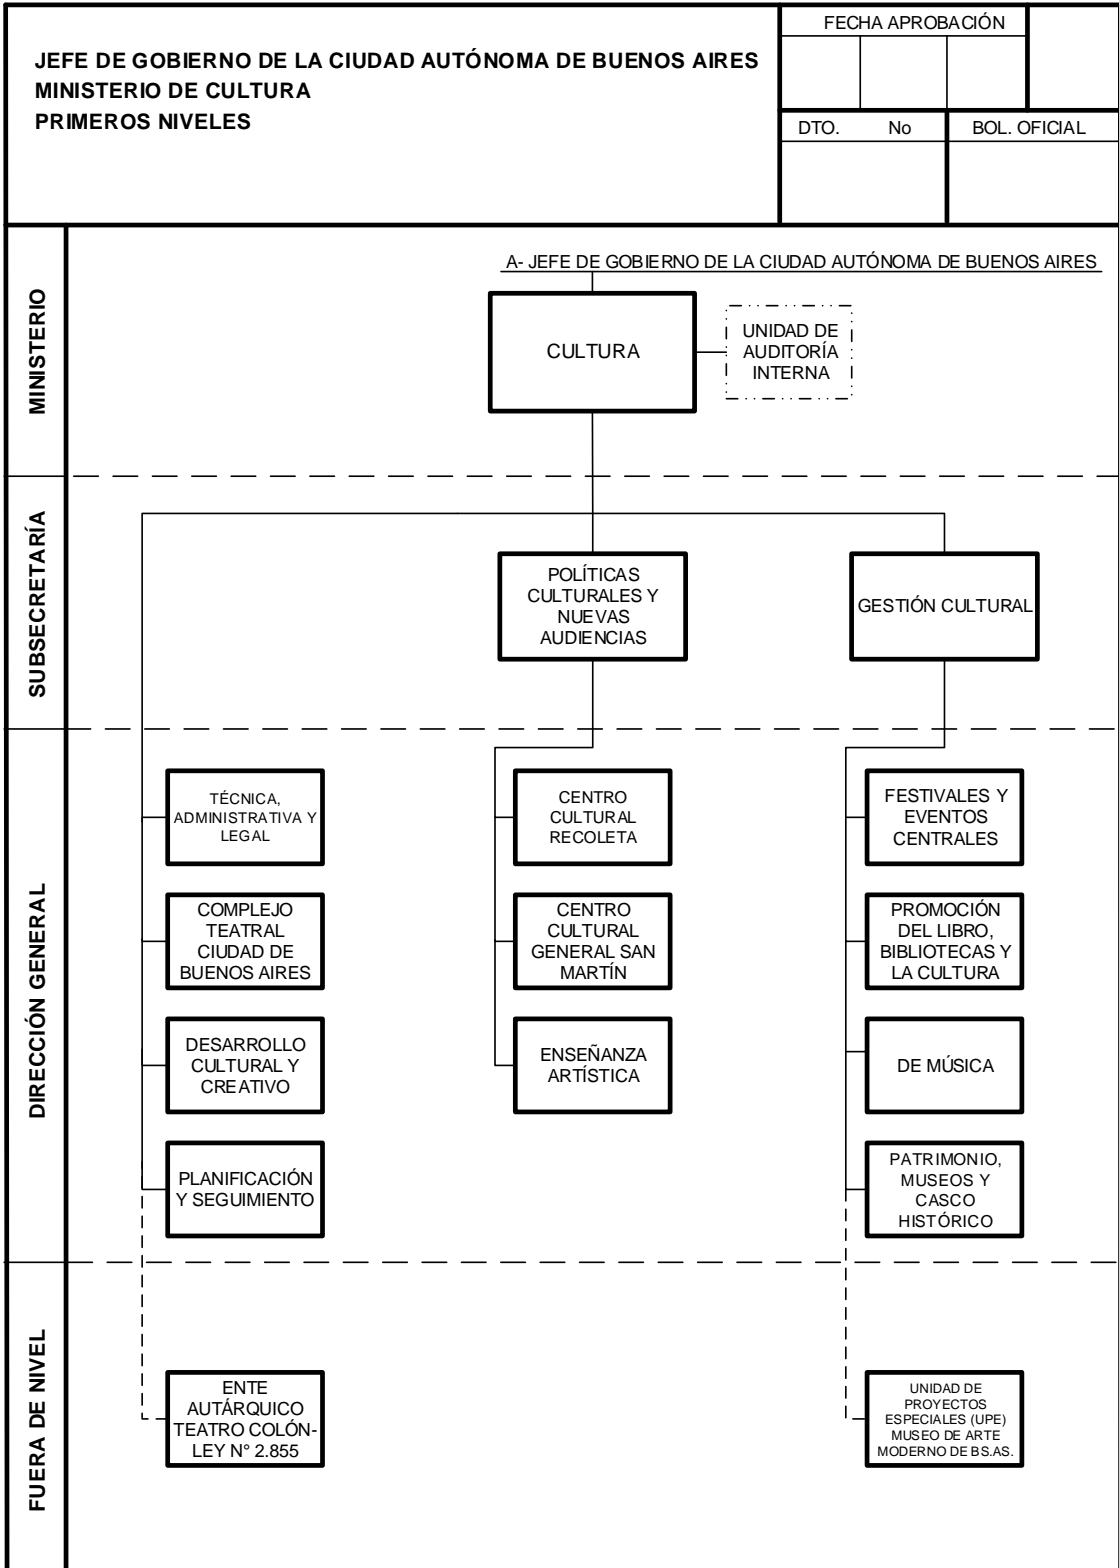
JEFE DE GOBIERNO DE LA CIUDAD AUTÓNOMA DE BUENOS AIRES
MINISTERIO DE CULTURA
PRIMEROS NIVELES

FECHA APROBACIÓN

DTO. No BOL. OFICIAL

MINISTERIO

A- JEFE DE GOBIERNO DE LA CIUDAD AUTÓNOMA DE BUENOS AIRES

CULTURA

UNIDAD DE AUDITORÍA INTERNA

SUBSECRETARÍA

POLÍTICAS CULTURALES Y NUEVAS AUDIENCIAS

GESTIÓN CULTURAL

DIRECCIÓN GENERAL

TÉCNICA, ADMINISTRATIVA Y LEGAL

COMPLEJO TEATRAL CIUDAD DE BUENOS AIRES

DESARROLLO CULTURAL Y CREATIVO

PLANIFICACIÓN Y SEGUIMIENTO

CENTRO CULTURAL RECOLETA

CENTRO CULTURAL GENERAL SAN MARTÍN

ENSEÑANZA ARTÍSTICA

FESTIVALES Y EVENTOS CENTRALES

PROMOCIÓN DEL LIBRO, BIBLIOTECAS Y LA CULTURA

DE MÚSICA

PATRIMONIO, MUSEOS Y CASCO HISTÓRICO

FUERA DE NIVEL

ENTE AUTÁRQUICO TEATRO COLÓN- LEY N° 2.855

UNIDAD DE PROYECTOS ESPECIALES (UPE) MUSEO DE ARTE MODERNO DE BS.AS.